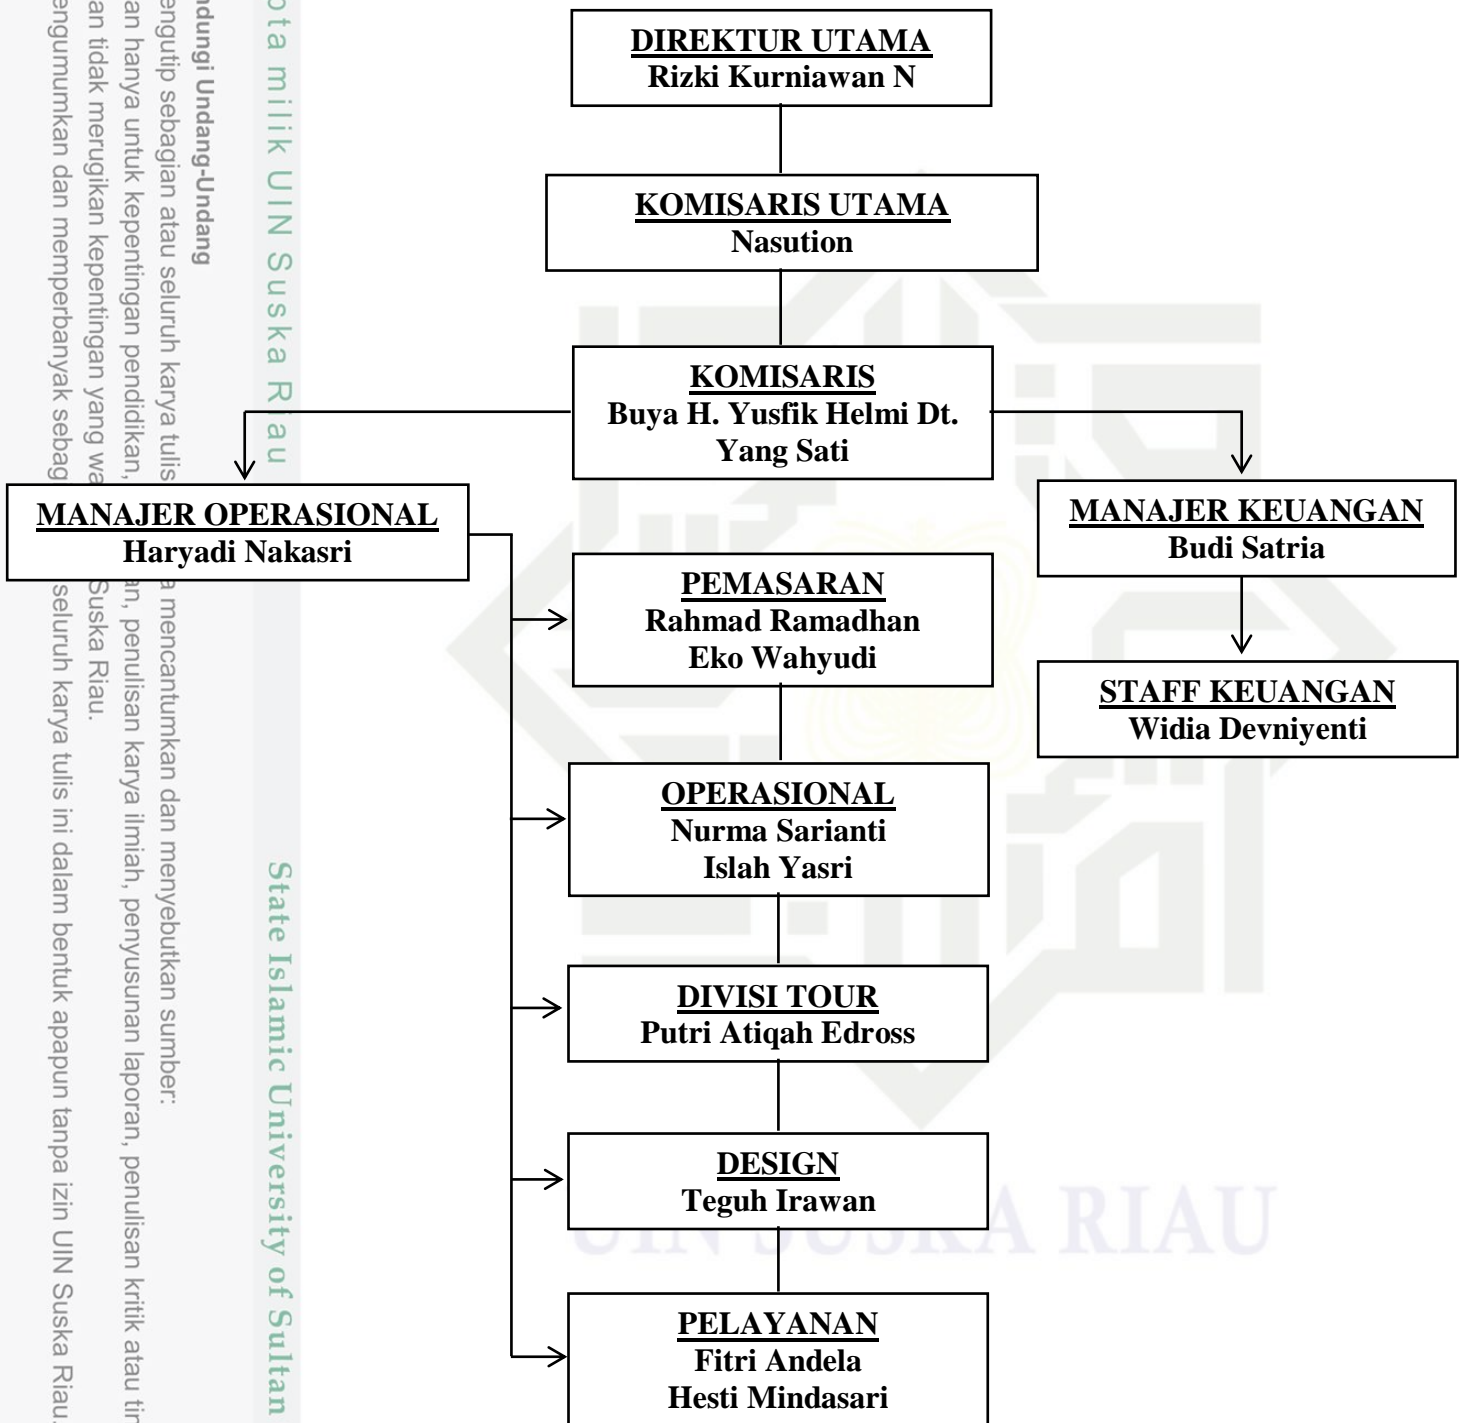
DIREKTUR UTAMA
Rizki Kurniawan N

KOMISARIS UTAMA
Nasution

KOMISARIS
Buya H. Yusfik Helmi Dt. Yang Sati

MANAJER OPERASIONAL
Haryadi Nakasri

MANAJER KEUANGAN
Budi Satria

PEMASARAN
Rahmad Ramadhan
Eko Wahyudi

STAFF KEUANGAN
Widia Devniyenti

OPERASIONAL
Nurma Sarianti
Islah Yasri

DIVISI TOUR
Putri Atiqah Edross

DESIGN
Teguh Irawan

PELAYANAN
Fitri Andela
Hesti Mindasari

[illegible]ota milik UIN Suska Riau

State Islamic University of Sultan

UIN SUSKA RIAU

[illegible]ndungi Undang-Undang
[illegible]engutip sebagian atau seluruh karya tulis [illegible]a mencantumkan dan menyebutkan sumber:
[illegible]an hanya untuk kepentingan pendidikan, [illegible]an, penulisan karya ilmiah, penyusunan laporan, penulisan kritik atau tin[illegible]
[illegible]an tidak merugikan kepentingan yang wa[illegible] Suska Riau.
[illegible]engumumkan dan memperbanyak sebag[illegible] seluruh karya tulis ini dalam bentuk apapun tanpa izin UIN Suska Riau.